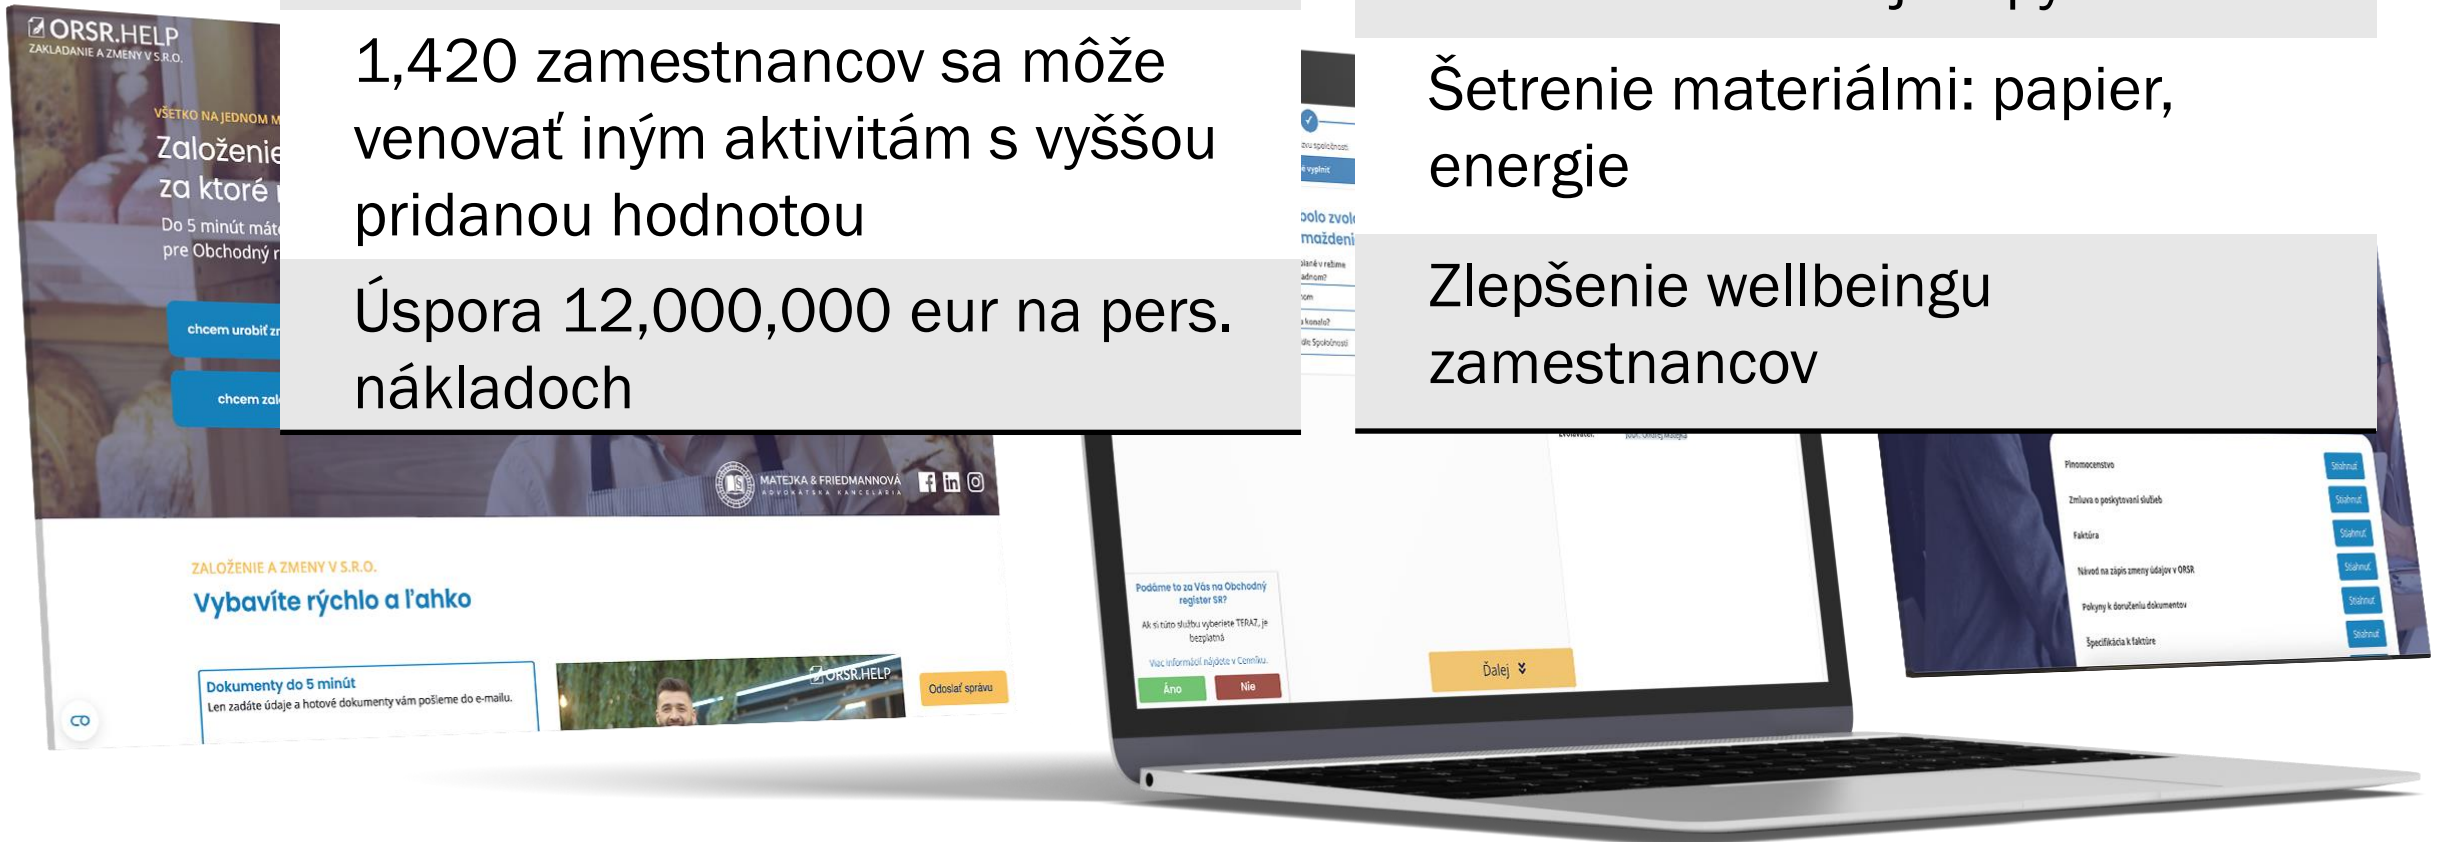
ORSR.HELP
ZAKLADANIE A ZMENY V S.R.O.

VŠETKO NA JEDNOM M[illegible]
Založenie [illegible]
za ktoré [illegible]
Do 5 minút máte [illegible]
pre Obchodný r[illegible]

chcem urobiť zm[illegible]
chcem zal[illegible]

1,420 zamestnancov sa môže venovať iným aktivitám s vyššou pridanou hodnotou

Úspora 12,000,000 eur na pers. nákladoch

Šetrenie materiálmi: papier, energie

Zlepšenie wellbeingu zamestnancov

MATEJKA & FRIEDMANNOVÁ
ADVOKÁTSKA KANCELÁRIA

ZALOŽENIE A ZMENY V S.R.O.
Vybavíte rýchlo a ľahko

Dokumenty do 5 minút
Len zadáte údaje a hotové dokumenty vám pošleme do e-mailu.

ORSR.HELP
Odoslať správu

Podáme to za Vás na Obchodný register SR?
Ak si túto službu vyberiete TERAZ, je bezplatná
Viac informácií nájdete v Cenníku.
Áno
Nie

Ďalej

Plnomocenstvo
Zmluva o poskytovaní služieb
Faktúra
Návod na zápis zmeny údajov v ORSR
Pokyny k doručeniu dokumentov
Špecifikácia k faktúre
Stiahnuť
Stiahnuť
Stiahnuť
Stiahnuť
Stiahnuť
Stiahnuť